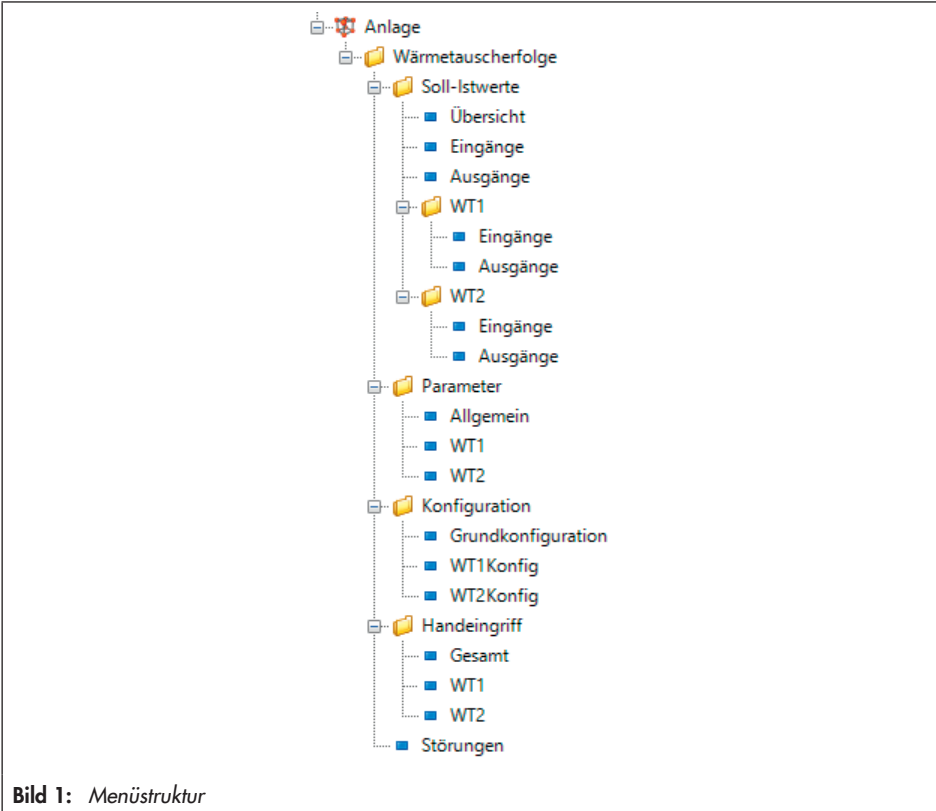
Anlage
Wärmetauscherfolge
Soll-Istwerte
Übersicht
Eingänge
Ausgänge
WT1
Eingänge
Ausgänge
WT2
Eingänge
Ausgänge
Parameter
Allgemein
WT1
WT2
Konfiguration
Grundkonfiguration
WT1Konfig
WT2Konfig
Handeingriff
Gesamt
WT1
WT2
Störungen

Bild 1: Menüstruktur